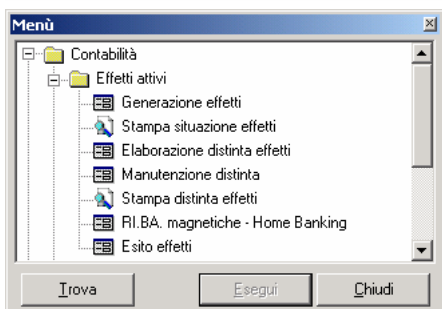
Menù

Contabilità
Effetti attivi
Generazione effetti
Stampa situazione effetti
Elaborazione distinta effetti
Manutenzione distinta
Stampa distinta effetti
RI.BA. magnetiche - Home Banking
Esito effetti

Trova
Esegui
Chiudi